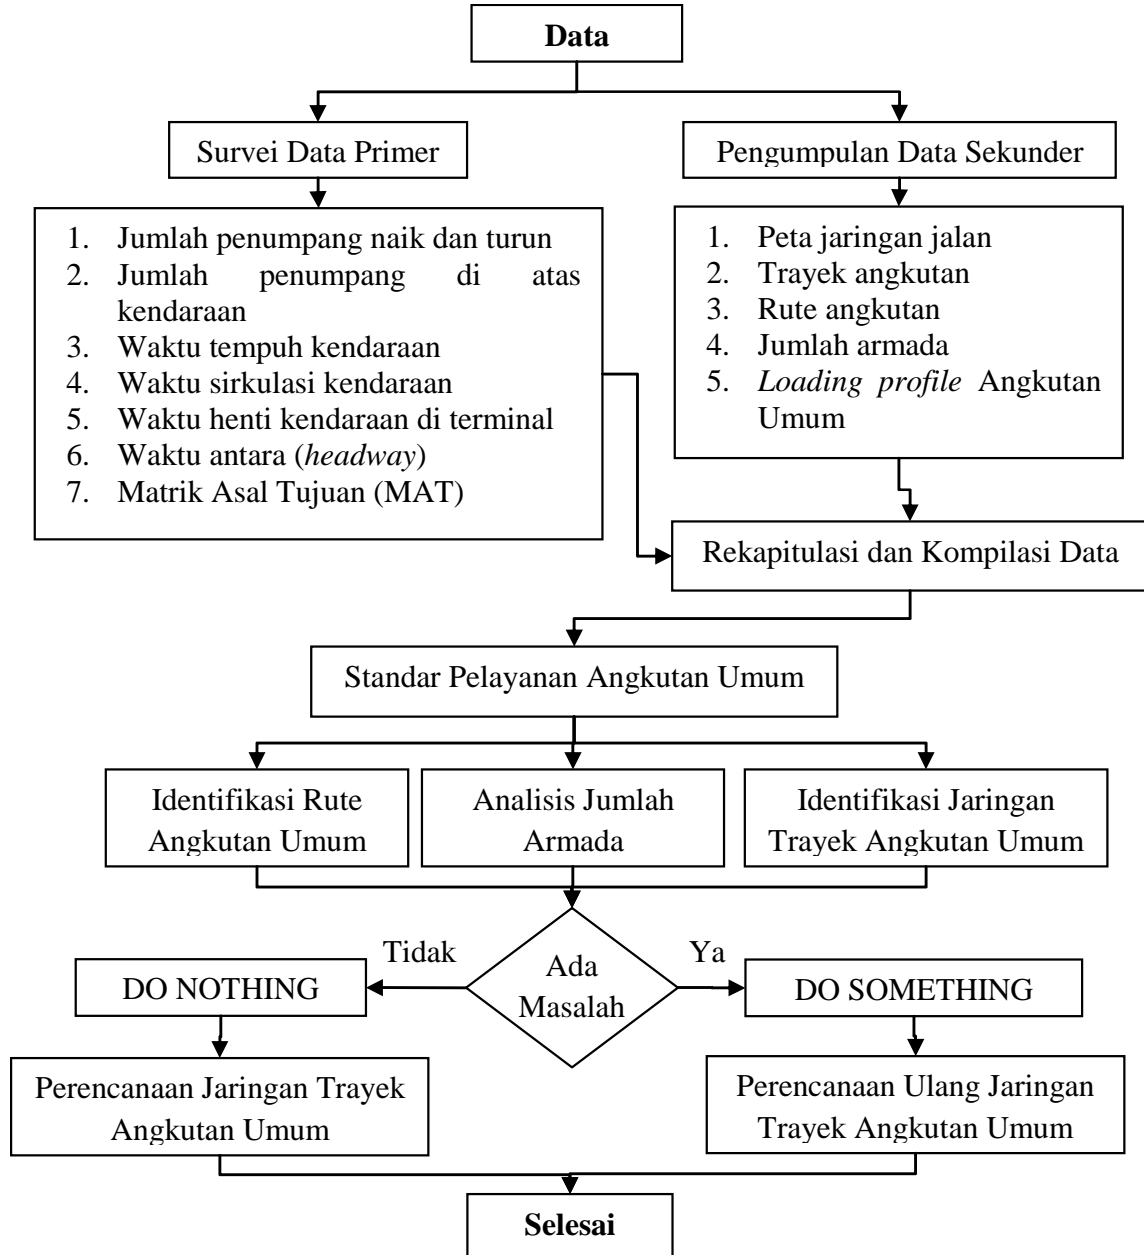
Data

Survei Data Primer

Pengumpulan Data Sekunder

1. Jumlah penumpang naik dan turun
2. Jumlah penumpang di atas kendaraan
3. Waktu tempuh kendaraan
4. Waktu sirkulasi kendaraan
5. Waktu henti kendaraan di terminal
6. Waktu antara (*headway*)
7. Matrik Asal Tujuan (MAT)

1. Peta jaringan jalan
2. Trayek angkutan
3. Rute angkutan
4. Jumlah armada
5. *Loading profile* Angkutan Umum

Rekapitulasi dan Kompilasi Data

Standar Pelayanan Angkutan Umum

Identifikasi Rute Angkutan Umum

Analisis Jumlah Armada

Identifikasi Jaringan Trayek Angkutan Umum

Tidak

Ada Masalah

Ya

DO NOTHING

DO SOMETHING

Perencanaan Jaringan Trayek Angkutan Umum

Perencanaan Ulang Jaringan Trayek Angkutan Umum

Selesai